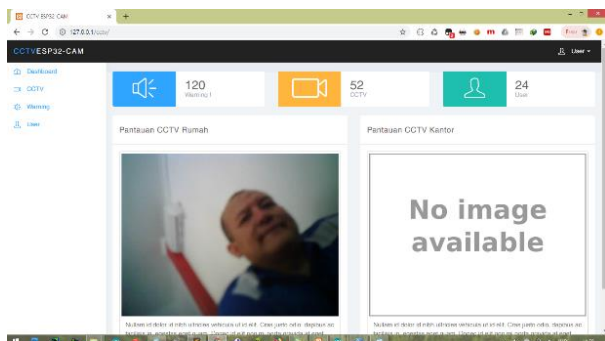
CCTV ESP32 CAM
127.0.0.1/cctv/

CCTVESP32-CAM

User

Dashboard
CCTV
Warning
User

120
Warning !

52
CCTV

24
User

Pantauan CCTV Rumah

Pantauan CCTV Kantor

No image available

Nullam id dolor id nibh ultricies vehicula ut id elit. Cras justo odio, dapibus ac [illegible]

Nullam id dolor id nibh ultricies vehicula ut id elit. Cras justo odio, dapibus ac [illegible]